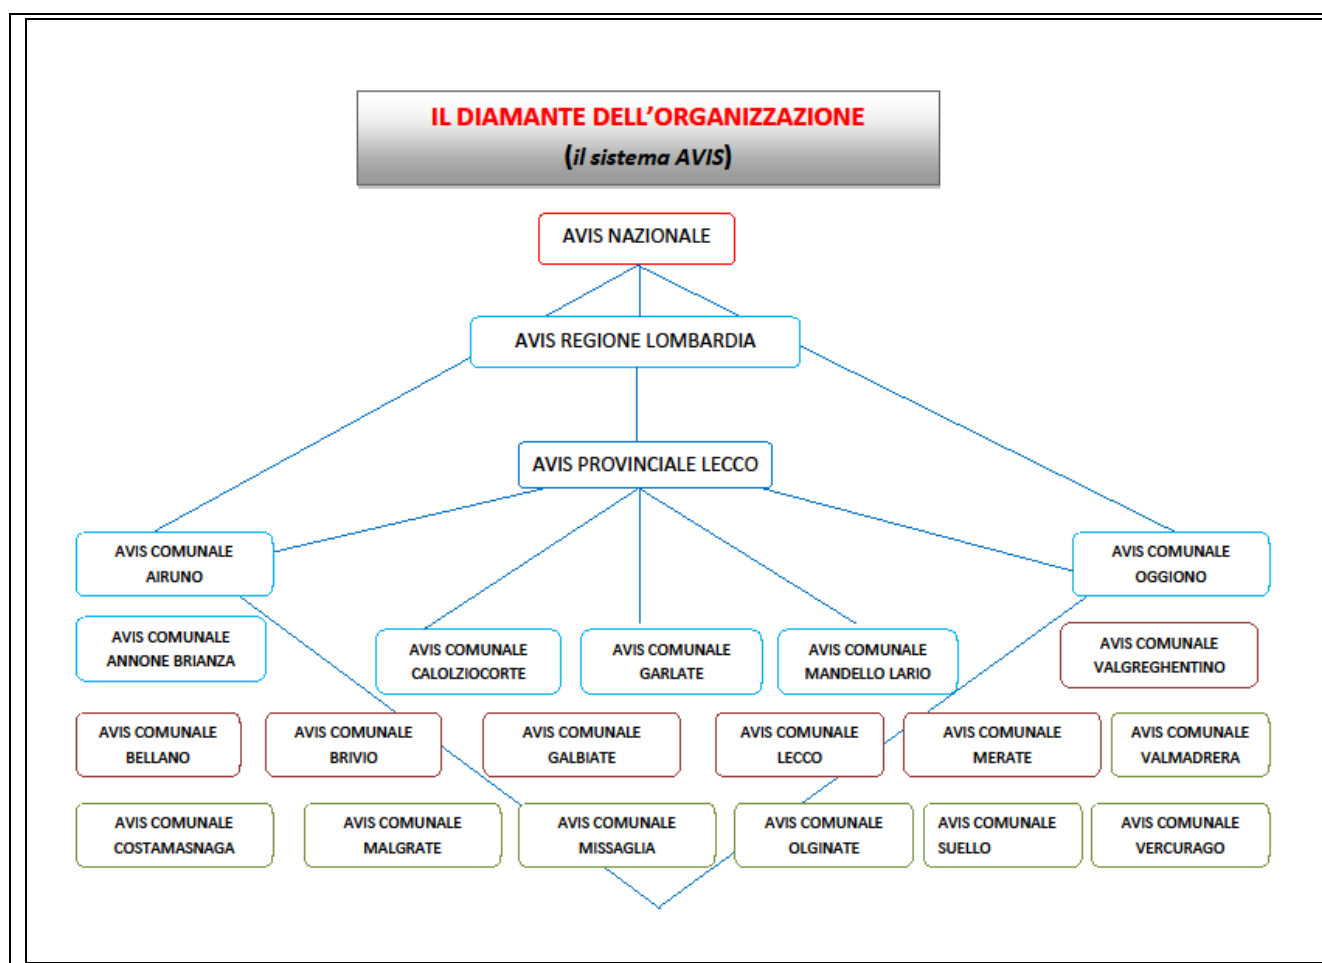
IL DIAMANTE DELL'ORGANIZZAZIONE
(il sistema AVIS)

AVIS NAZIONALE

AVIS REGIONE LOMBARDIA

AVIS PROVINCIALE LECCO

AVIS COMUNALE AIRUNO

AVIS COMUNALE OGGIONO

AVIS COMUNALE ANNONE BRIANZA

AVIS COMUNALE CALOLZIOCORTE

AVIS COMUNALE GARLATE

AVIS COMUNALE MANDELLO LARIO

AVIS COMUNALE VALGREGHENTINO

AVIS COMUNALE BELLANO

AVIS COMUNALE BRIVIO

AVIS COMUNALE GALBIATE

AVIS COMUNALE LECCO

AVIS COMUNALE MERATE

AVIS COMUNALE VALMADRERA

AVIS COMUNALE COSTAMASNAGA

AVIS COMUNALE MALGRATE

AVIS COMUNALE MISSAGLIA

AVIS COMUNALE OLGINATE

AVIS COMUNALE SUELLO

AVIS COMUNALE VERCURAGO